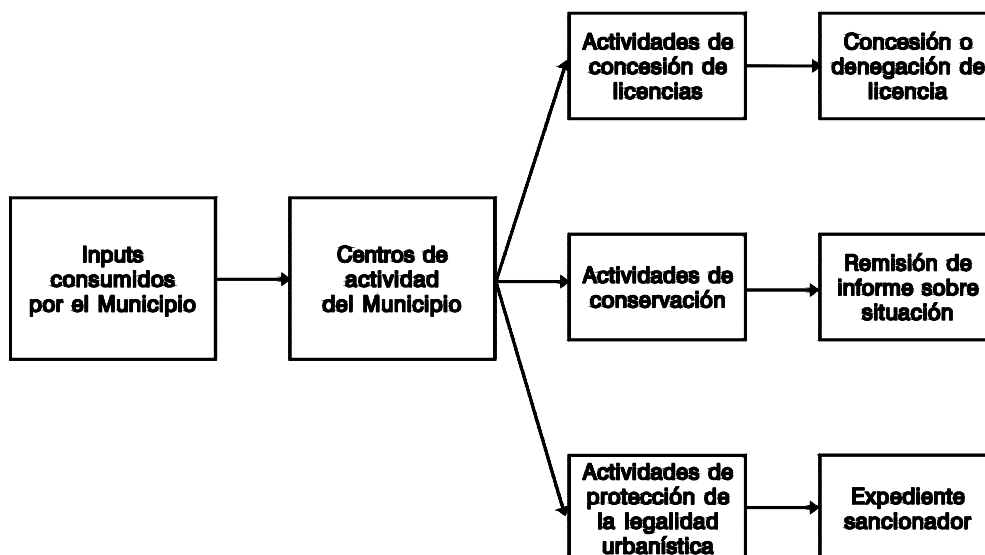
Inputs consumidos por el Municipio

Centros de actividad del Municipio

Actividades de concesión de licencias

Concesión o denegación de licencia

Actividades de conservación

Remisión de informe sobre situación

Actividades de protección de la legalidad urbanística

Expediente sancionador